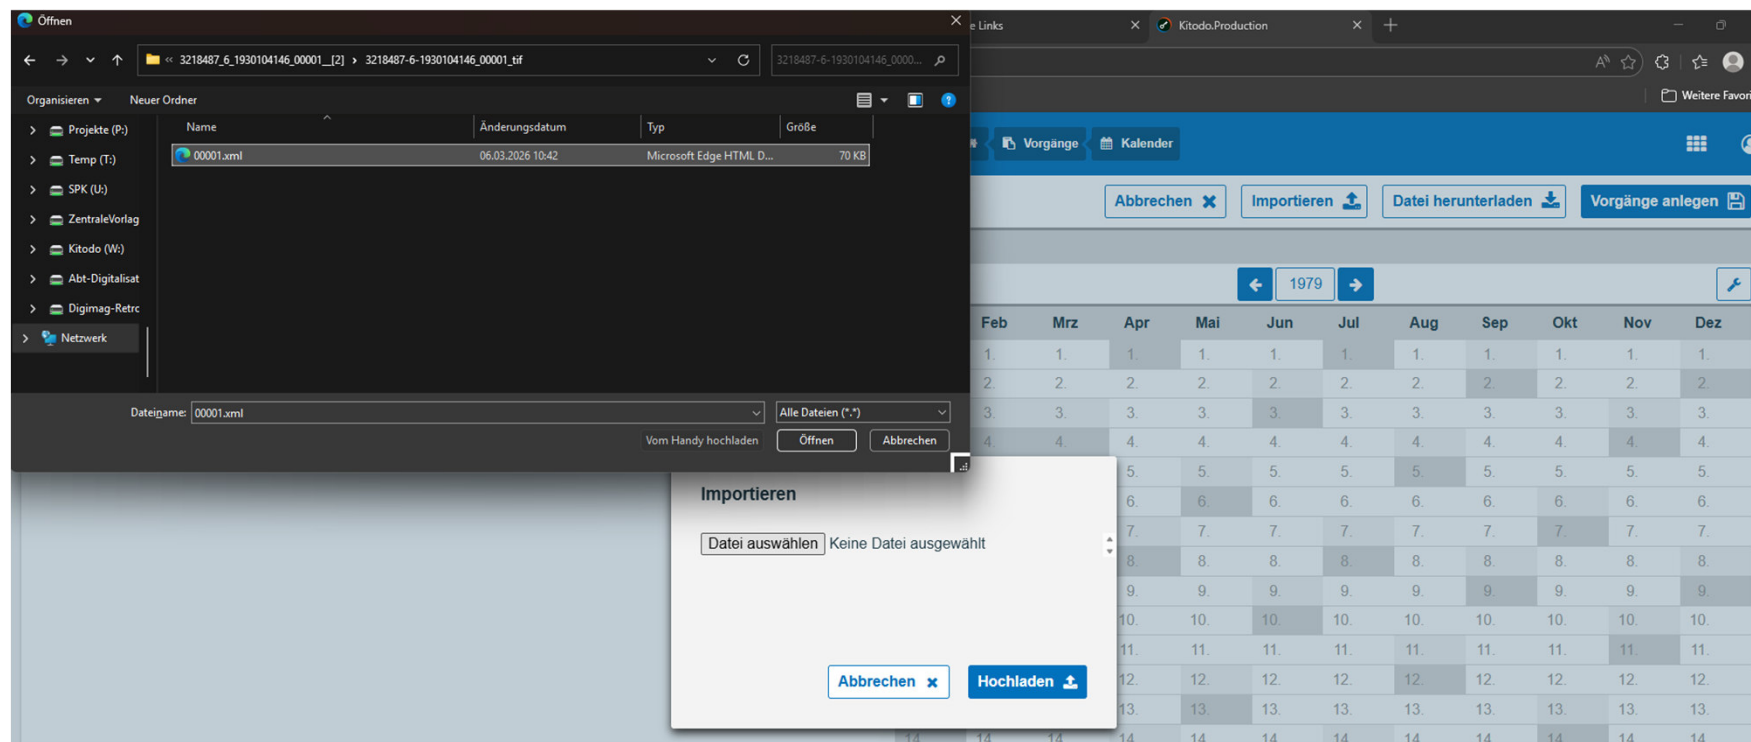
Öffnen

« 3218487_6_1930104146_00001__[2] › 3218487-6-1930104146_00001_tif

3218487-6-1930104146_0000...

Organisieren ▾ Neuer Ordner

Projekte (P:)
Temp (T:)
SPK (U:)
ZentraleVorlag
Kitodo (W:)
Abt-Digitalisat
Digimag-Retrc
Netzwerk

| Name | Änderungsdatum | Typ | Größe |
|---|---|---|---|
| 00001.xml | 06.03.2026 10:42 | Microsoft Edge HTML D... | 70 KB |

Dateiname: 00001.xml
Alle Dateien (*.*)
Vom Handy hochladen
Öffnen
Abbrechen

e Links
Kitodo.Production
Weitere Favori

Vorgänge
Kalender

Abbrechen
Importieren
Datei herunterladen
Vorgänge anlegen

1979

| Feb | Mrz | Apr | Mai | Jun | Jul | Aug | Sep | Okt | Nov | Dez |
|---|---|---|---|---|---|---|---|---|---|---|
| 1. | 1. | 1. | 1. | 1. | 1. | 1. | 1. | 1. | 1. | 1. |
| 2. | 2. | 2. | 2. | 2. | 2. | 2. | 2. | 2. | 2. | 2. |
| 3. | 3. | 3. | 3. | 3. | 3. | 3. | 3. | 3. | 3. | 3. |
| 4. | 4. | 4. | 4. | 4. | 4. | 4. | 4. | 4. | 4. | 4. |
| | | 5. | 5. | 5. | 5. | 5. | 5. | 5. | 5. | 5. |
| | | 6. | 6. | 6. | 6. | 6. | 6. | 6. | 6. | 6. |
| | | 7. | 7. | 7. | 7. | 7. | 7. | 7. | 7. | 7. |
| | | 8. | 8. | 8. | 8. | 8. | 8. | 8. | 8. | 8. |
| | | 9. | 9. | 9. | 9. | 9. | 9. | 9. | 9. | 9. |
| | | 10. | 10. | 10. | 10. | 10. | 10. | 10. | 10. | 10. |
| | | 11. | 11. | 11. | 11. | 11. | 11. | 11. | 11. | 11. |
| | | 12. | 12. | 12. | 12. | 12. | 12. | 12. | 12. | 12. |
| | | 13. | 13. | 13. | 13. | 13. | 13. | 13. | 13. | 13. |
| 14. | 14. | 14. | 14. | 14. | 14. | 14. | 14. | 14. | 14. | 14. |

Importieren

Datei auswählen Keine Datei ausgewählt

Abbrechen
Hochladen